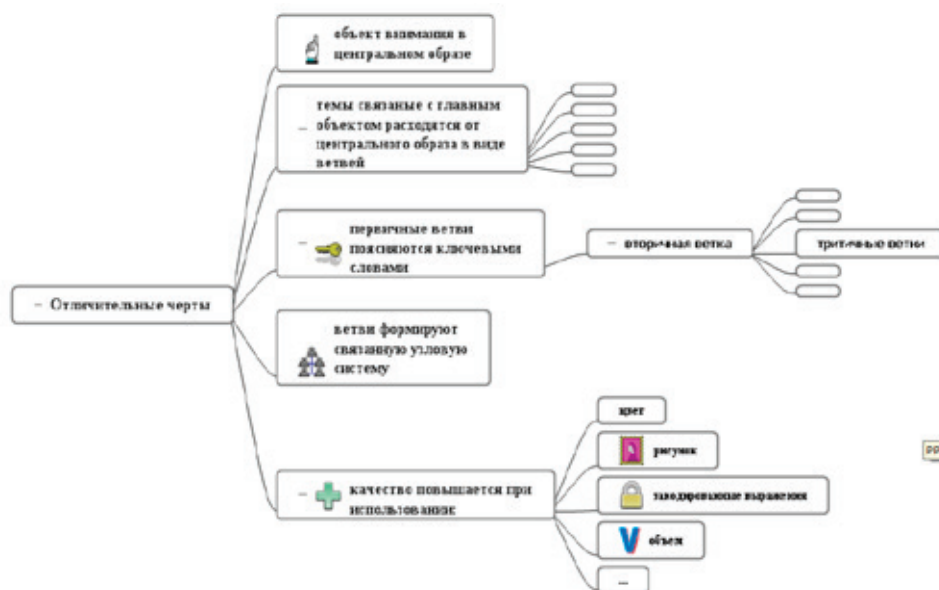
− Отличительные черты

объект внимания в центральном образе

− темы связаные с главным объектом расходятся от центрального образа в виде ветвей

− первичные ветви поясняются ключевыми словами

− вторичная ветка

третичные ветви

ветви формируют связанную узловую систему

− качество повышается при использовании

цвет

рисунок

закодированные выражения

объем

−

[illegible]